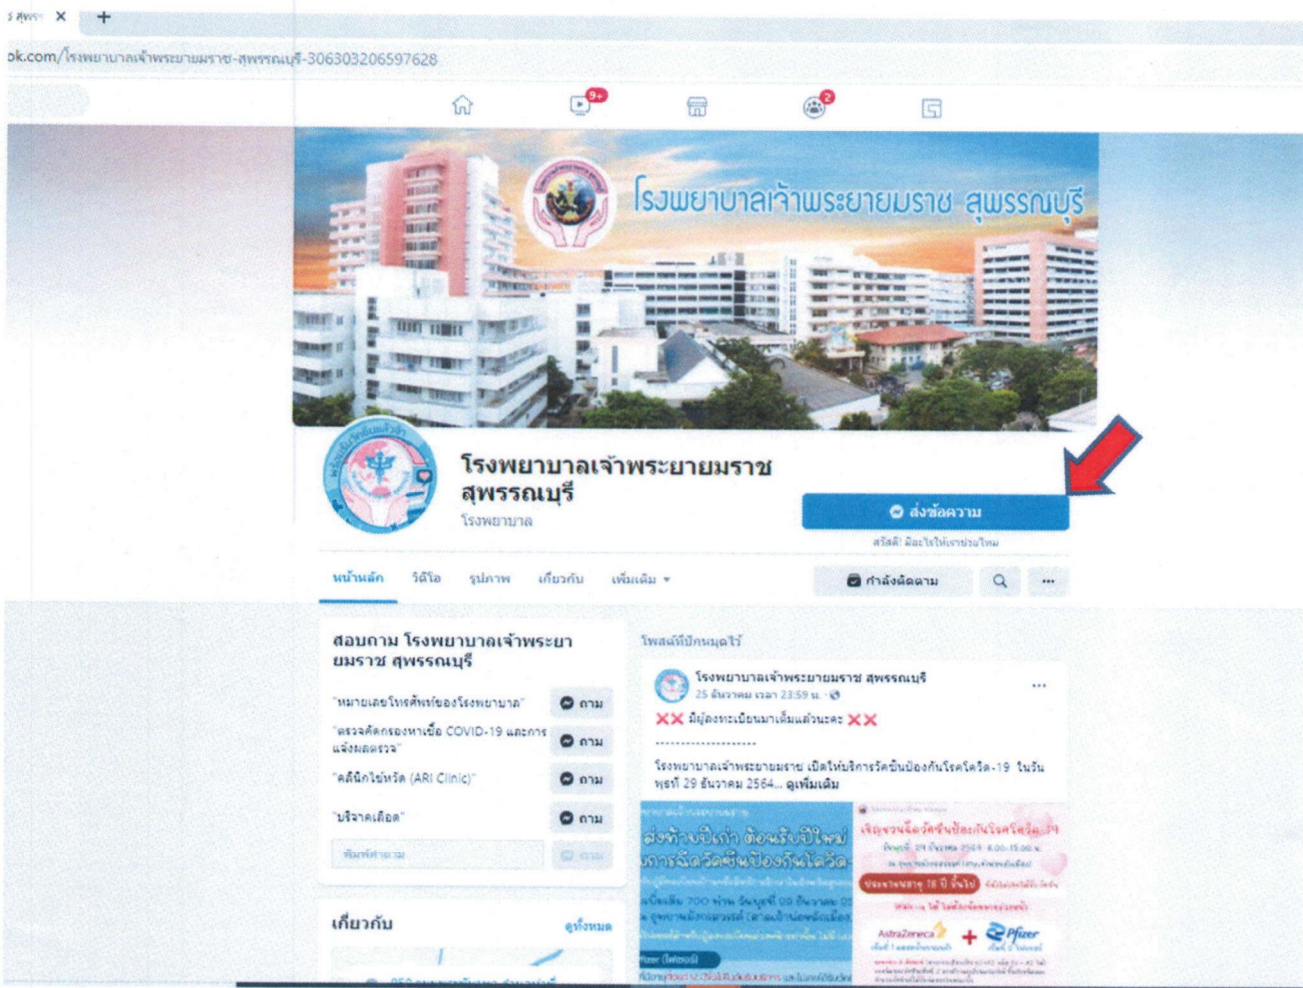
ส สุพร ×  +

ok.com/โรงพยาบาลเจ้าพระยายมราช-สุพรรณบุรี-306303206597628

9+ 2

โรงพยาบาลเจ้าพระยายมราช สุพรรณบุรี

โรงพยาบาลเจ้าพระยายมราช สุพรรณบุรี
โรงพยาบาล

ส่งข้อความ
สวัสดี! มีอะไรให้เราช่วยไหม

หน้าหลัก วิดีโอ รูปภาพ เกี่ยวกับ เพิ่มเติม

กำลังติดตาม

สอบถาม โรงพยาบาลเจ้าพระยายมราช สุพรรณบุรี

"หมายเลขโทรศัพท์ของโรงพยาบาล" ถาม
"ตรวจคัดกรองหาเชื้อ COVID-19 และการแจ้งผลตรวจ" ถาม
"คลินิกไข้หวัด (ARI Clinic)" ถาม
"บริจาคเลือด" ถาม
พิมพ์คำถาม ถาม

เกี่ยวกับ ดูทั้งหมด

โพสต์ที่ปักหมุดไว้

โรงพยาบาลเจ้าพระยายมราช สุพรรณบุรี
25 ธันวาคม เวลา 23:59 น.

❌❌ มีผู้ลงทะเบียนมาเต็มแล้วนะคะ ❌❌
....................
โรงพยาบาลเจ้าพระยายมราช เปิดให้บริการวัคซีนป้องกันโรคโควิด-19 ในวันพุธที่ 29 ธันวาคม 2564... ดูเพิ่มเติม

ส่งท้ายปีเก่า ต้อนรับปีใหม่
การฉีดวัคซีนป้องกันโควิด

เชิญชวนฉีดวัคซีนป้องกันโรคโควิด-19

AstraZeneca + Pfizer

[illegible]